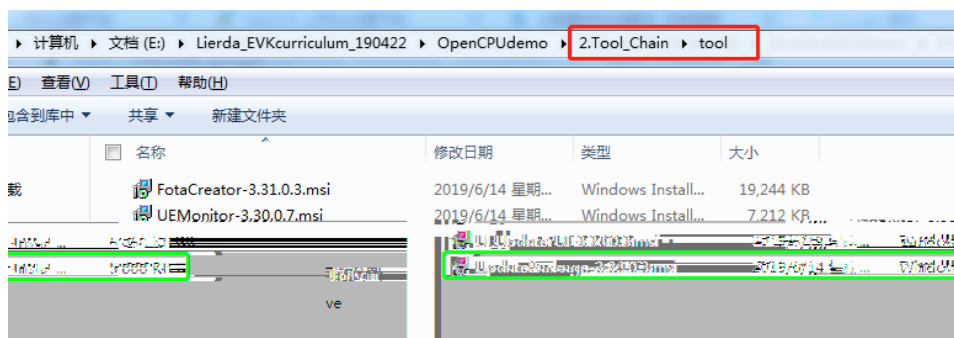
▸ 计算机 ▸ 文档 (E:) ▸ Lierda_EVKcurriculum_190422 ▸ OpenCPUdemo ▸ 2.Tool_Chain ▸ tool

E) 查看(V) 工具(T) 帮助(H)

包含到库中 ▾ 共享 ▾ 新建文件夹

| 名称 | 修改日期 | 类型 | 大小 |
|---|---|---|---|
| FotaCreator-3.31.0.3.msi | 2019/6/14 星期... | Windows Install... | 19,244 KB |
| UEMonitor-3.30.0.7.msi | 2019/6/14 星期... | Windows Install... | 7,212 KB |
| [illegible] | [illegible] | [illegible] | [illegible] |
| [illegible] | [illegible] | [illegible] | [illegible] |

载

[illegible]

ve